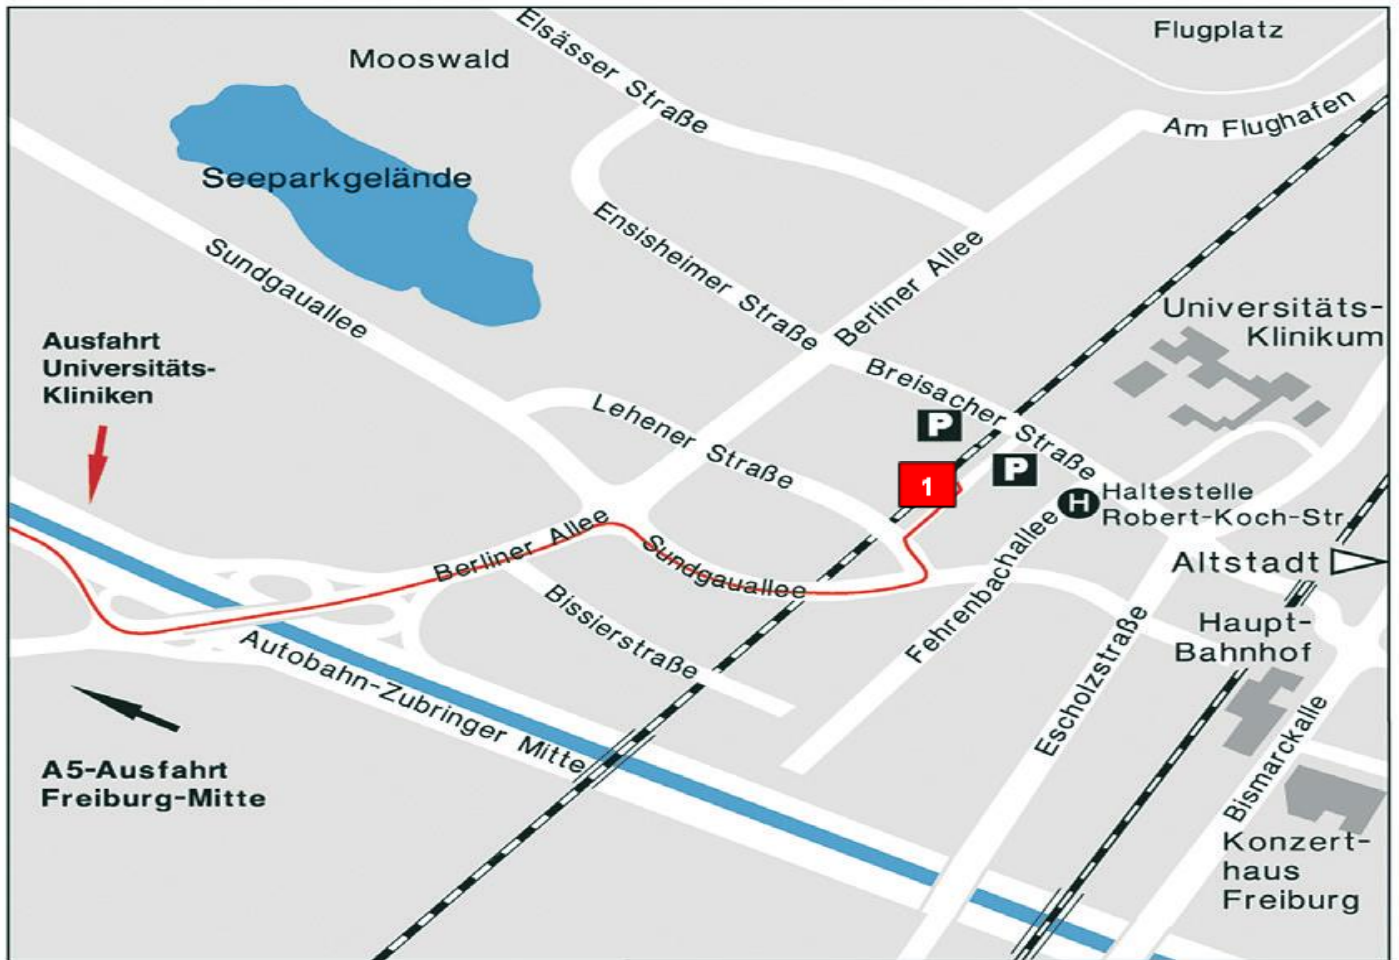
Mooswald

Elsässer Straße

Flugplatz

Am Flughafen

Seeparkgelände

Ensisheimer Straße

Berliner Allee

Sundgauallee

Universitäts-Klinikum

Ausfahrt Universitäts-Kliniken

Breisacher Straße

P

Lehener Straße

P

1

H

Haltestelle Robert-Koch-Str.

Berliner Allee

Sundgauallee

Fehrenbachallee

Altstadt

Bissierstraße

Haupt-Bahnhof

Escholzstraße

Autobahn-Zubringer Mitte

Bismarckalle

A5-Ausfahrt Freiburg-Mitte

Konzert-haus Freiburg